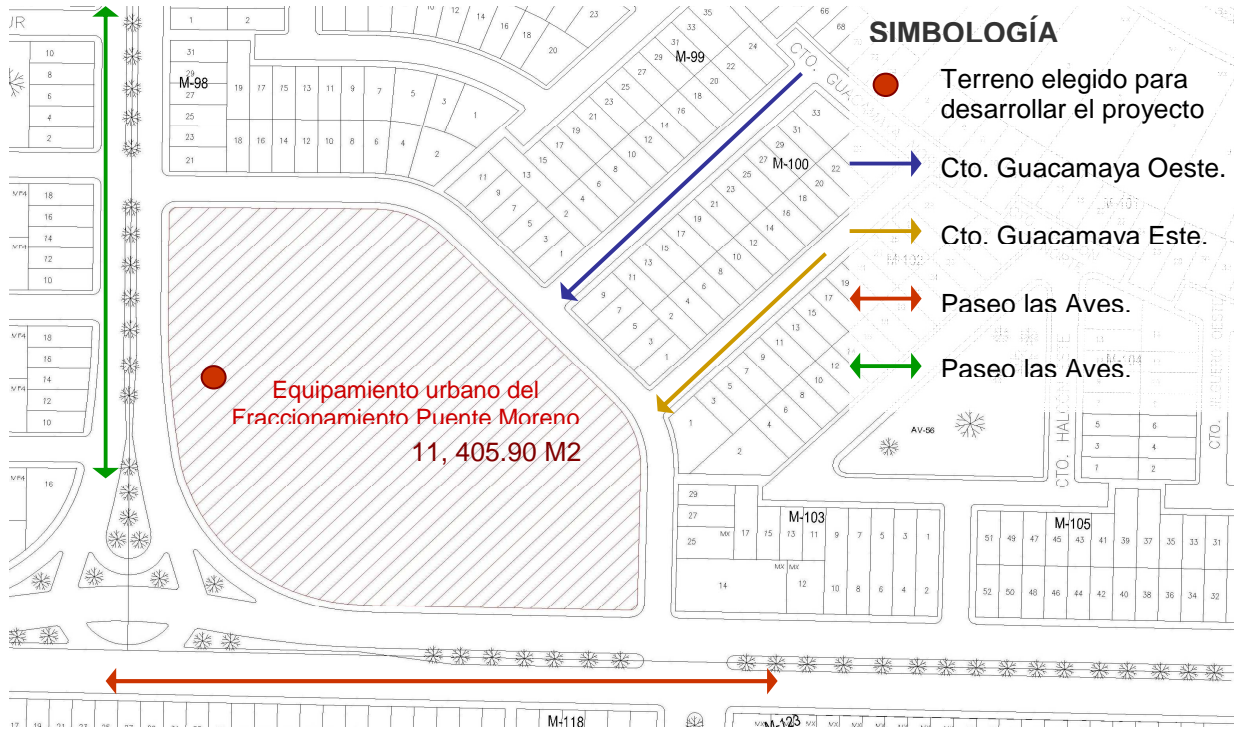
SIMBOLOGÍA

Terreno elegido para desarrollar el proyecto

Cto. Guacamaya Oeste.

Cto. Guacamaya Este.

Paseo las Aves.

Paseo las Aves.

Equipamiento urbano del Fraccionamiento Puente Moreno

11, 405.90 M2

M-98

M-99

M-100

M-103

M-105

M-118

M-123

AV-56

CTO. GUACAMAYA

CTO. HALCÓN

CTO.